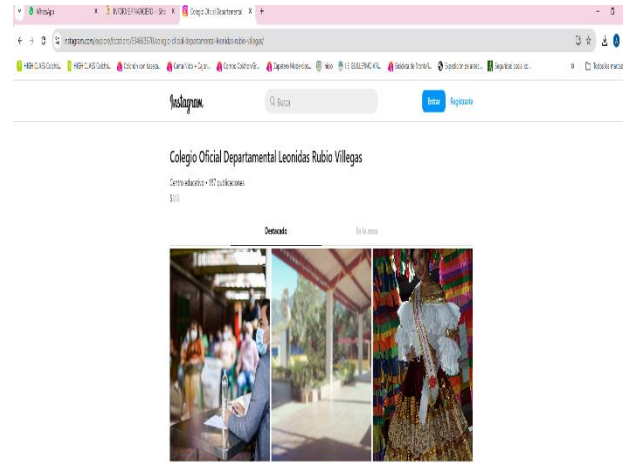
WhatsApp
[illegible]
Colegio Oficial Departamental
instagram.com/explore/locations/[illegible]/colegio-oficial-departamental-leonidas-rubio-villegas/
HIGH CLASS Colchon... HIGH CLASS Colchon... Colchón con tecnolo... Cama Nido + Colch... Comas Colchón B... Zapatos Masculinos... Inicio E. GUILLERMO VAL... Bitácora de frontal... Expedición escuelas... Seguridad social co... Todos los marcadores

Instagram
Busca
Entrar
Registrarte

Colegio Oficial Departamental Leonidas Rubio Villegas

Centro educativo • 137 publicaciones
$$$

Destacado
En la zona